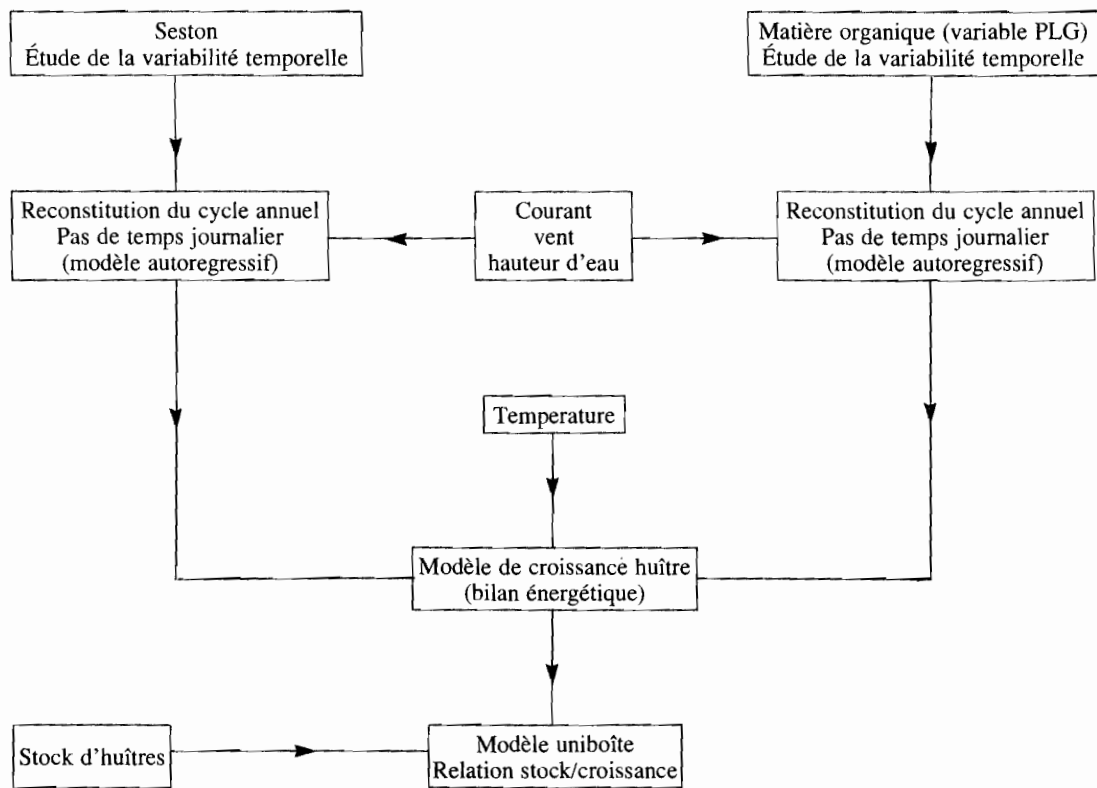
Seston
Étude de la variabilité temporelle

Matière organique (variable PLG)
Étude de la variabilité temporelle

Reconstitution du cycle annuel
Pas de temps journalier
(modèle autoregressif)

Courant
vent
hauteur d'eau

Reconstitution du cycle annuel
Pas de temps journalier
(modèle autoregressif)

Temperature

Modèle de croissance huître
(bilan énergétique)

Stock d'huîtres

Modèle uniboîte
Relation stock/croissance